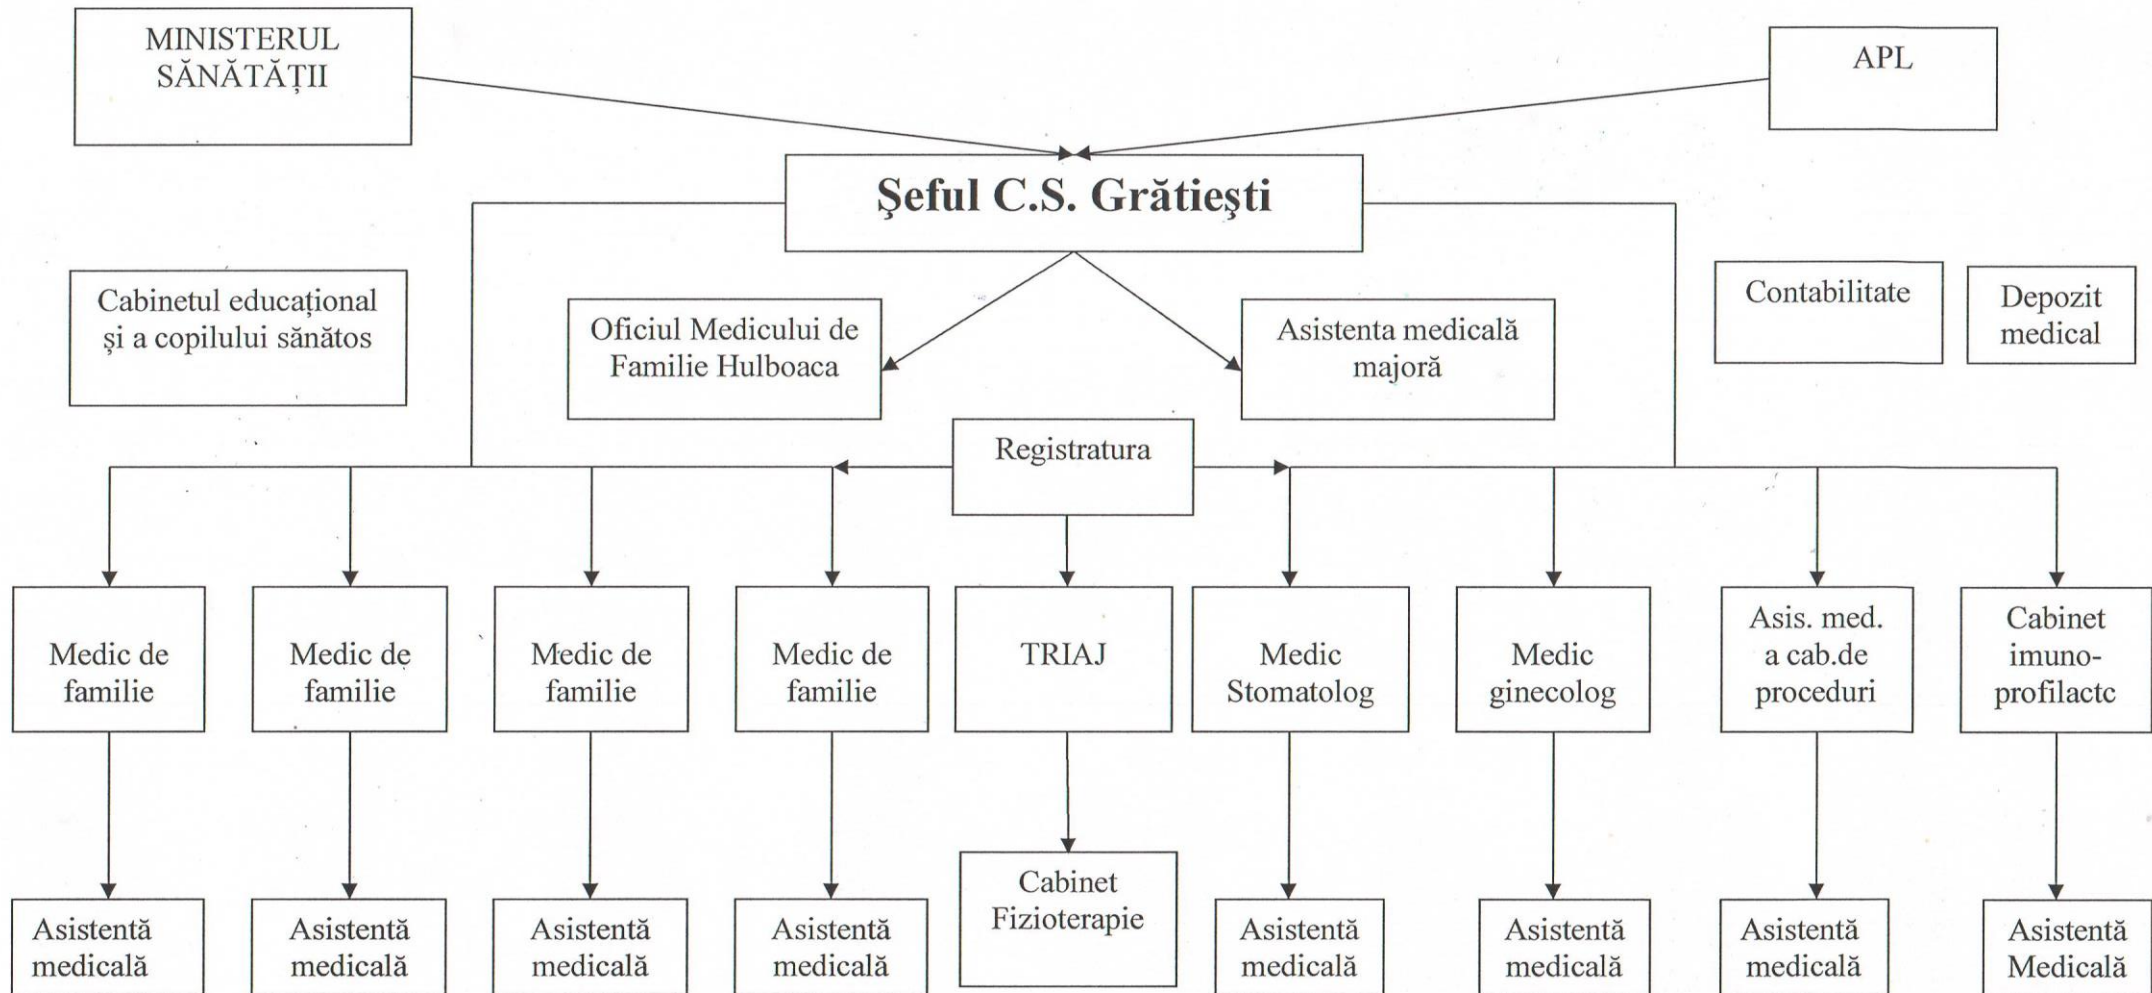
MINISTERUL SĂNĂTĂȚII

APL

Şeful C.S. Grătieşti

Cabinetul educațional și a copilului sănătos

Oficiul Medicului de Familie Hulboaca

Asistenta medicală majoră

Contabilitate

Depozit medical

Registratura

Medic de familie

Medic de familie

Medic de familie

Medic de familie

TRIAJ

Medic Stomatolog

Medic ginecolog

Asis. med. a cab.de proceduri

Cabinet imuno-profilactc

Asistentă medicală

Asistentă medicală

Asistentă medicală

Asistentă medicală

Cabinet Fizioterapie

Asistentă medicală

Asistentă medicală

Asistentă medicală

Asistentă Medicală